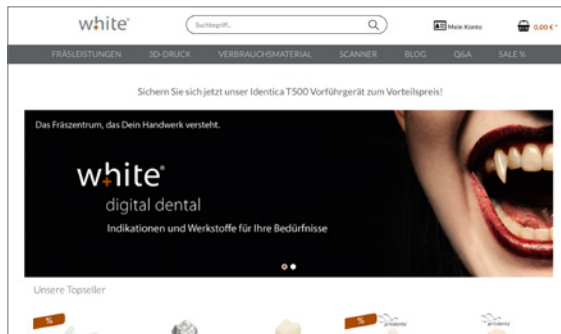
white®

Suchbegriff...

Mein Konto

0,00 € *

FRÄSLEISTUNGEN 3D-DRUCK VERBRAUCHSMATERIAL SCANNER BLOG Q&A SALE %

Sichern Sie sich jetzt unser Identica T500 Vorführgerät zum Vorteilspreis!

Das Fräszentrum, das Dein Handwerk versteht.

white®
digital dental
Indikationen und Werkstoffe für Ihre Bedürfnisse

Unsere Topseller

%

%